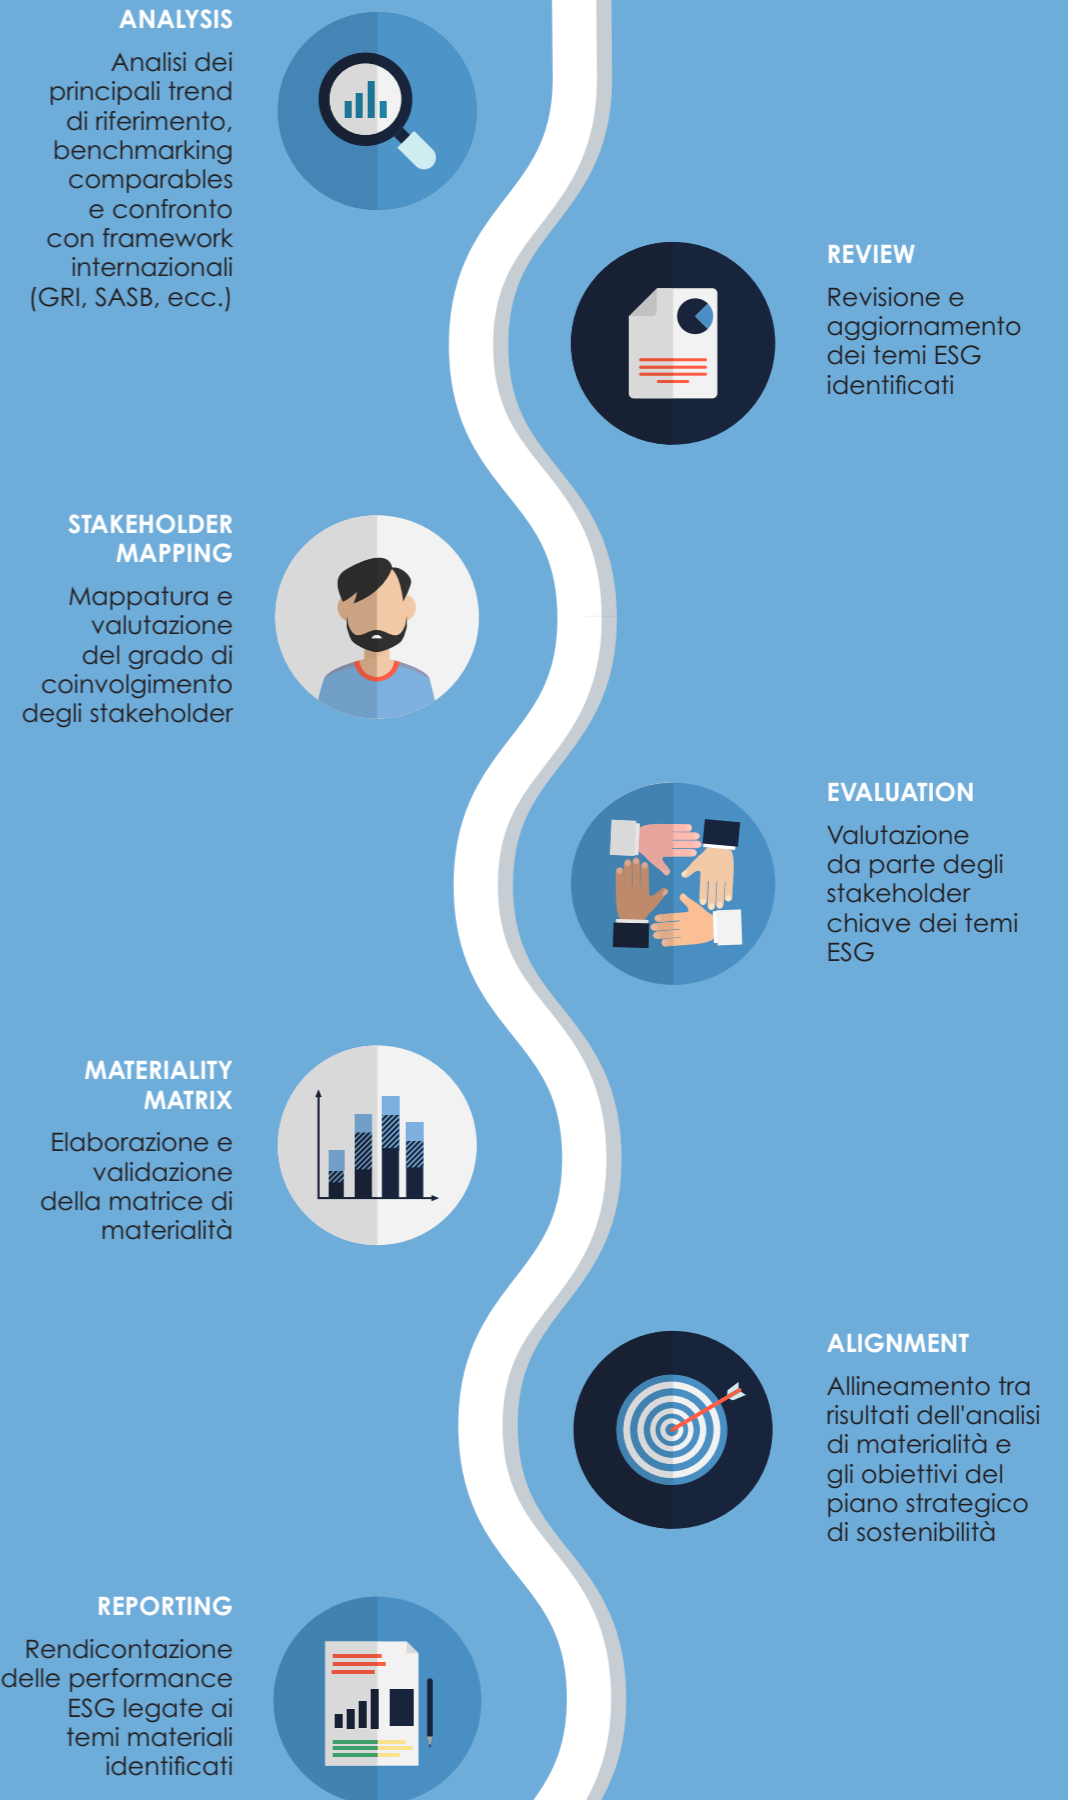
ANALYSIS

Analisi dei principali trend di riferimento, benchmarking comparables e confronto con framework internazionali (GRI, SASB, ecc.)

REVIEW

Revisione e aggiornamento dei temi ESG identificati

STAKEHOLDER MAPPING

Mappatura e valutazione del grado di coinvolgimento degli stakeholder

EVALUATION

Valutazione da parte degli stakeholder chiave dei temi ESG

MATERIALITY MATRIX

Elaborazione e validazione della matrice di materialità

ALIGNMENT

Allineamento tra risultati dell'analisi di materialità e gli obiettivi del piano strategico di sostenibilità

REPORTING

Rendicontazione delle performance ESG legate ai temi materiali identificati